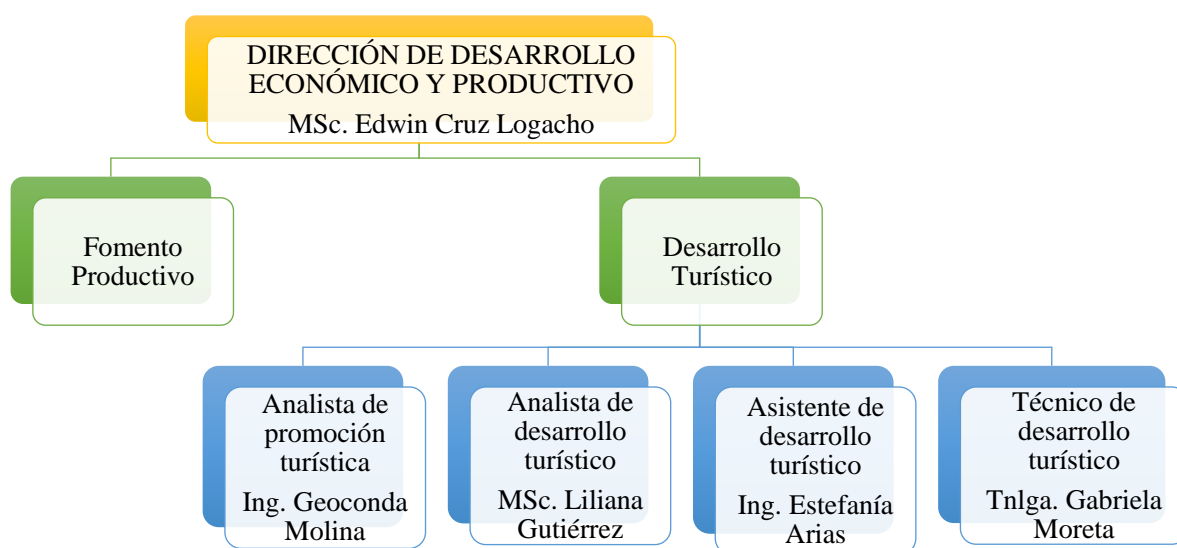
DIRECCIÓN DE DESARROLLO ECONÓMICO Y PRODUCTIVO
MSc. Edwin Cruz Logacho

Fomento Productivo

Desarrollo Turístico

Analista de promoción turística
Ing. Geoconda Molina

Analista de desarrollo turístico
MSc. Liliana Gutiérrez

Asistente de desarrollo turístico
Ing. Estefanía Arias

Técnico de desarrollo turístico
Tnlga. Gabriela Moreta